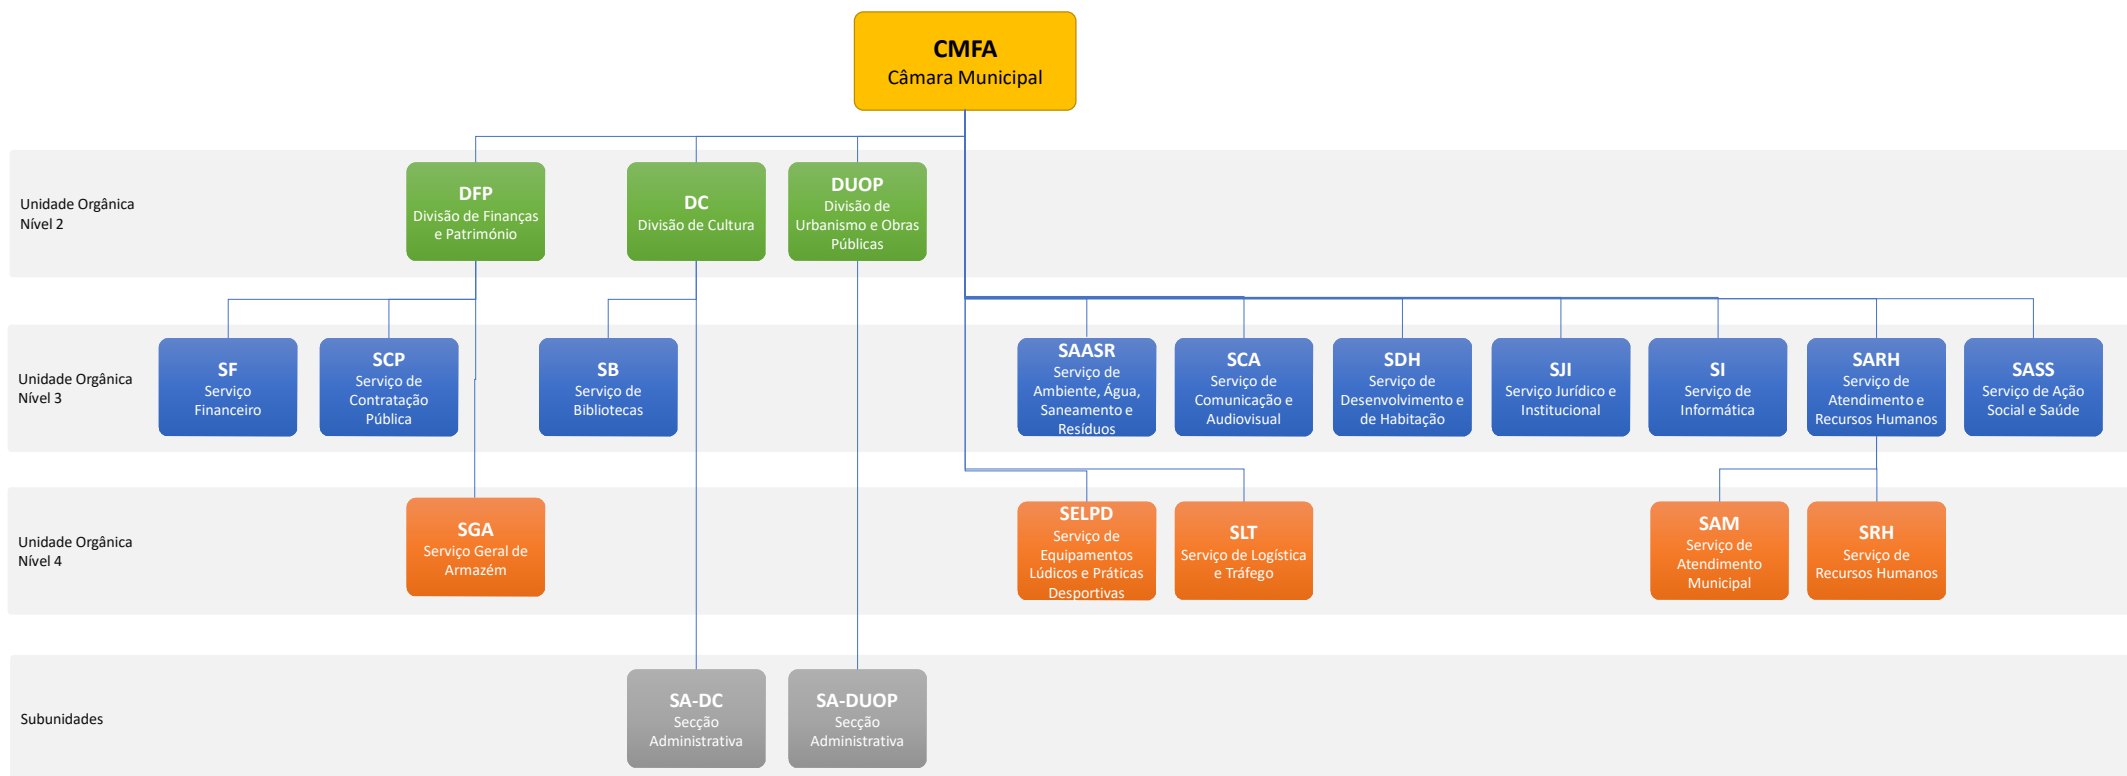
CMFA
Câmara Municipal

Unidade Orgânica Nível 2

DFP
Divisão de Finanças e Património

DC
Divisão de Cultura

DUOP
Divisão de Urbanismo e Obras Públicas

Unidade Orgânica Nível 3

SF
Serviço Financeiro

SCP
Serviço de Contratação Pública

SB
Serviço de Bibliotecas

SAASR
Serviço de Ambiente, Água, Saneamento e Resíduos

SCA
Serviço de Comunicação e Audiovisual

SDH
Serviço de Desenvolvimento e de Habitação

SJI
Serviço Jurídico e Institucional

SI
Serviço de Informática

SARH
Serviço de Atendimento e Recursos Humanos

SASS
Serviço de Ação Social e Saúde

Unidade Orgânica Nível 4

SGA
Serviço Geral de Armazém

SELPD
Serviço de Equipamentos Lúdicos e Práticas Desportivas

SLT
Serviço de Logística e Tráfego

SAM
Serviço de Atendimento Municipal

SRH
Serviço de Recursos Humanos

Subunidades

SA-DC
Secção Administrativa

SA-DUOP
Secção Administrativa